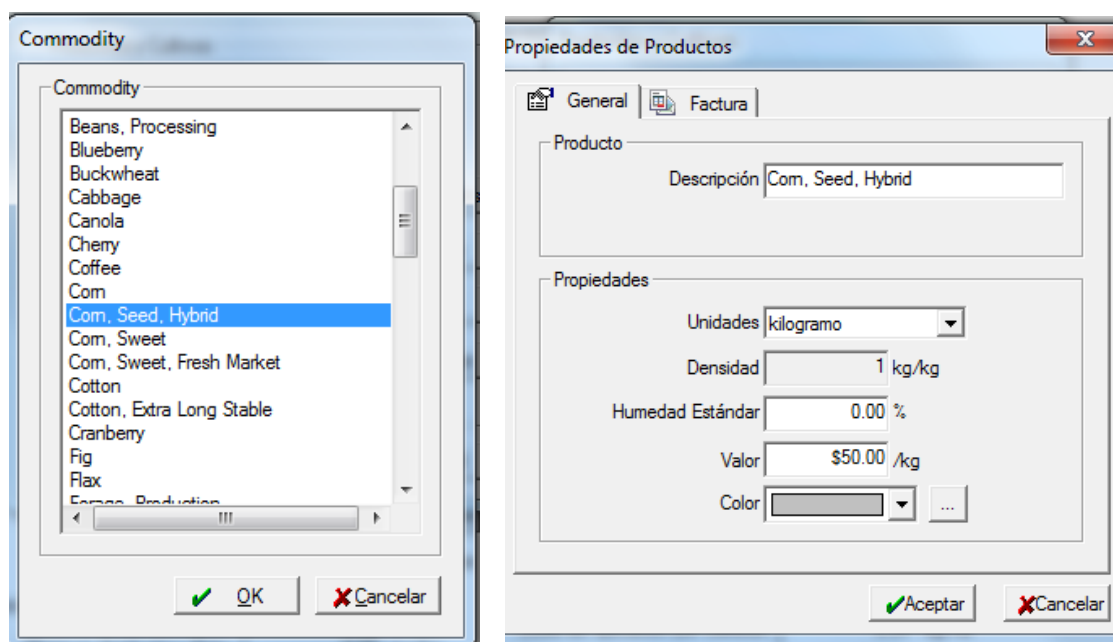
Commodity

Commodity

Beans, Processing
Blueberry
Buckwheat
Cabbage
Canola
Cherry
Coffee
Corn
Corn, Seed, Hybrid
Corn, Sweet
Corn, Sweet, Fresh Market
Cotton
Cotton, Extra Long Stable
Cranberry
Fig
Flax
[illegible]

OK
Cancelar

Propiedades de Productos

General
Factura

Producto

Descripción Corn, Seed, Hybrid

Propiedades

Unidades kilogramo
Densidad 1 kg/kg
Humedad Estándar 0.00 %
Valor $50.00 /kg
Color ...

Aceptar
Cancelar